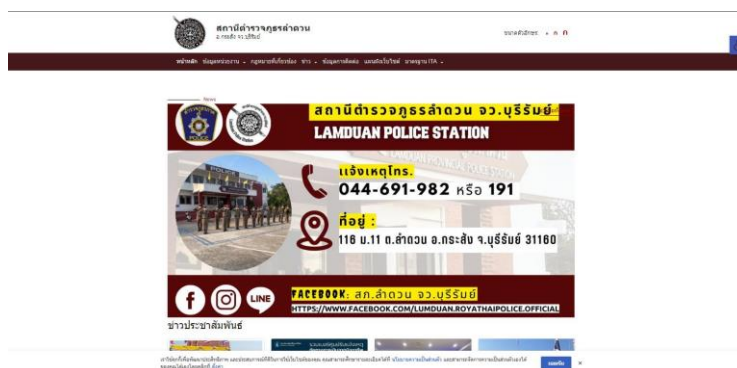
สถานีตำรวจภูธรลำดวน
อ.กระสัง จว.บุรีรัมย์

ขนาดตัวอักษร ก ก ก

หน้าหลัก ข้อมูลหน่วยงาน กฎหมายที่เกี่ยวข้อง ข่าว ข้อมูลการติดต่อ แผนผังเว็บไซต์ มาตรฐาน ITA

News

สถานีตำรวจภูธรลำดวน จว.บุรีรัมย์
LAMDUAN POLICE STATION

แจ้งเหตุโทร.
044-691-982 หรือ 191

ที่อยู่ :
116 ม.11 ต.ลำดวน อ.กระสัง จ.บุรีรัมย์ 31160

LINE

FACEBOOK: สภ.ลำดวน จว.บุรีรัมย์
HTTPS://WWW.FACEBOOK.COM/LAMDUAN.ROYATHAIPOLICE.OFFICIAL

ข่าวประชาสัมพันธ์

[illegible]

ยอมรับ ×